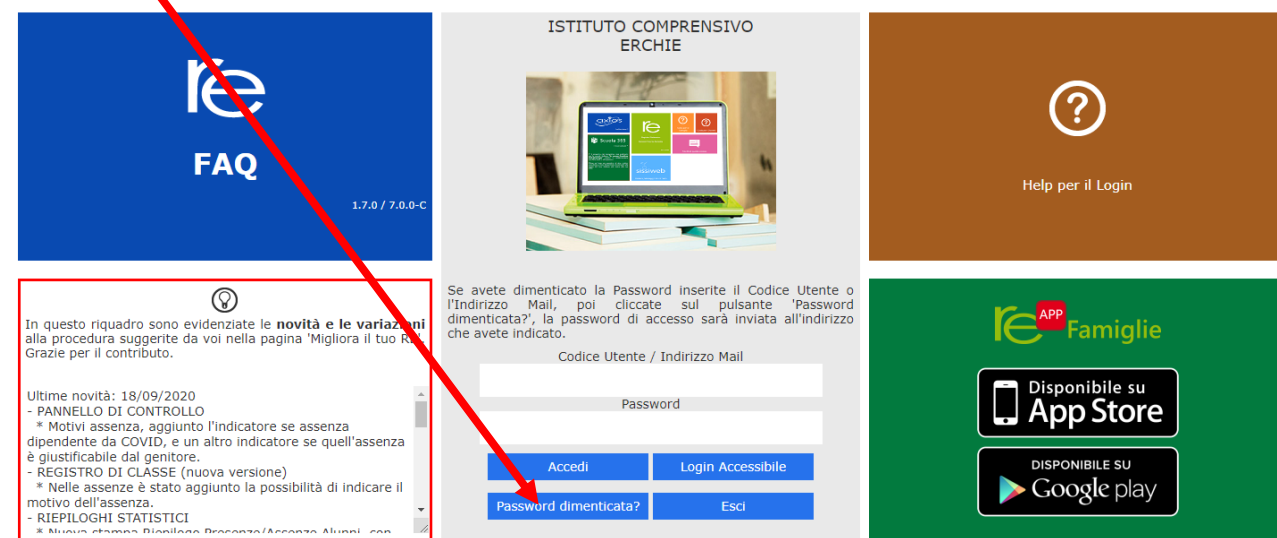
re

FAQ

1.7.0 / 7.0.0-C

ISTITUTO COMPRENSIVO
ERCHIE

Help per il Login

In questo riquadro sono evidenziate le **novità e le variazioni** alla procedura suggerite da voi nella pagina 'Migliora il tuo R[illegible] Grazie per il contributo.

Ultime novità: 18/09/2020
- PANNELLO DI CONTROLLO
* Motivi assenza, aggiunto l'indicatore se assenza dipendente da COVID, e un altro indicatore se quell'assenza è giustificabile dal genitore.
- REGISTRO DI CLASSE (nuova versione)
* Nelle assenze è stato aggiunto la possibilità di indicare il motivo dell'assenza.
- RIEPILOGHI STATISTICI
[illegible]

Se avete dimenticato la Password inserite il Codice Utente o l'Indirizzo Mail, poi cliccate sul pulsante 'Password dimenticata?', la password di accesso sarà inviata all'indirizzo che avete indicato.

Codice Utente / Indirizzo Mail

Password

Accedi

Login Accessibile

Password dimenticata?

Esci

re APP Famiglie

Disponibile su
App Store

DISPONIBILE SU
Google play